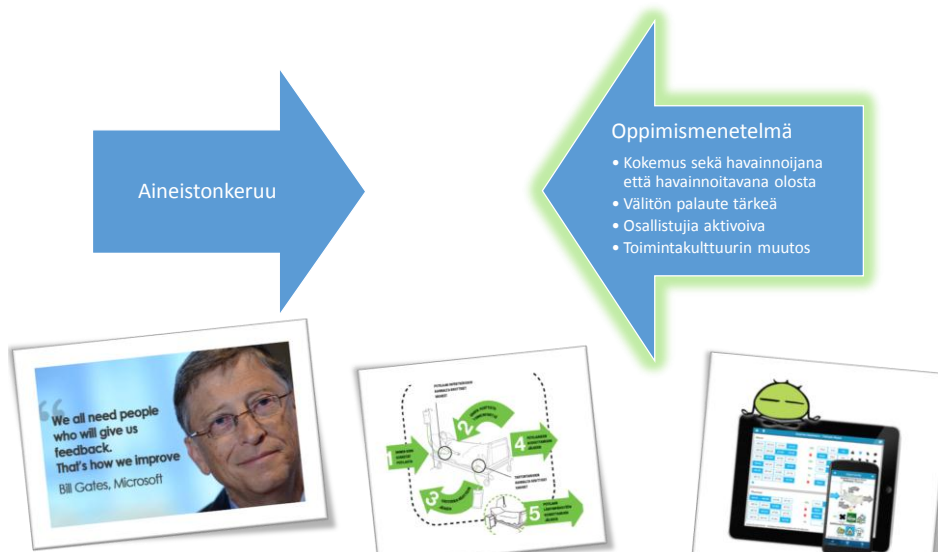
Aineistonkeruu

Oppimismenetelmä

- Kokemus sekä havainnoijana että havainnoitavana olosta
- Välitön palaute tärkeä
- Osallistujia aktivoiva
- Toimintakulttuurin muutos

"We all need people who will give us feedback. That's how we improve

Bill Gates, Microsoft

1 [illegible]

2 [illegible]

3 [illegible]

4 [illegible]

5 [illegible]